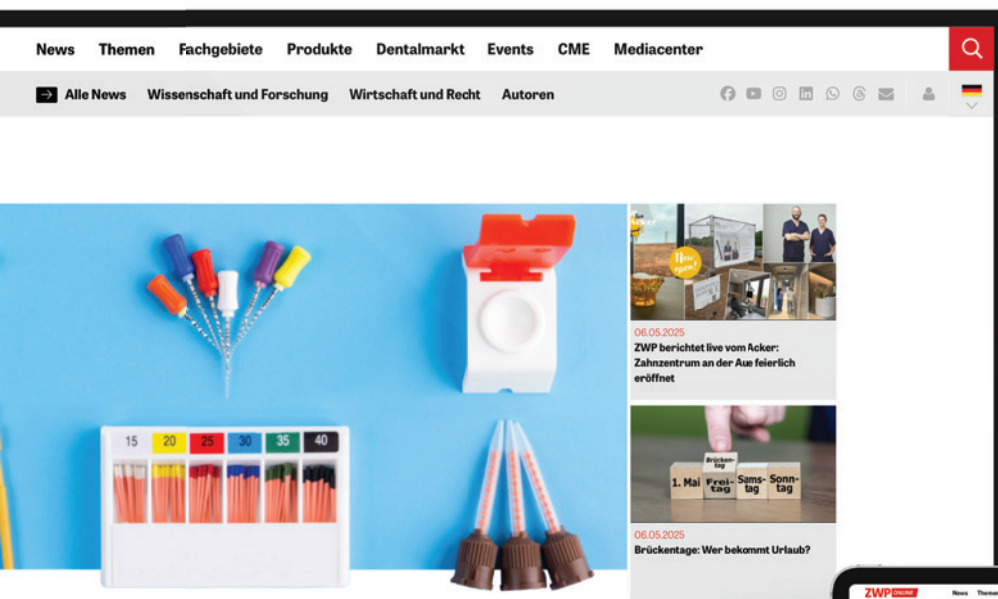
News Themen Fachgebiete Produkte Dentalmarkt Events CME Mediacenter

Alle News Wissenschaft und Forschung Wirtschaft und Recht Autoren

15 20 25 30 35 40

Acker
Now open!

06.05.2025
ZWP berichtet live vom Acker: Zahnzentrum an der Aue feierlich eröffnet

Brückentag
1. Mai Freitag Samstag Sonntag

06.05.2025
Brückentage: Wer bekommt Urlaub?

ZWP ONLINE News Themen